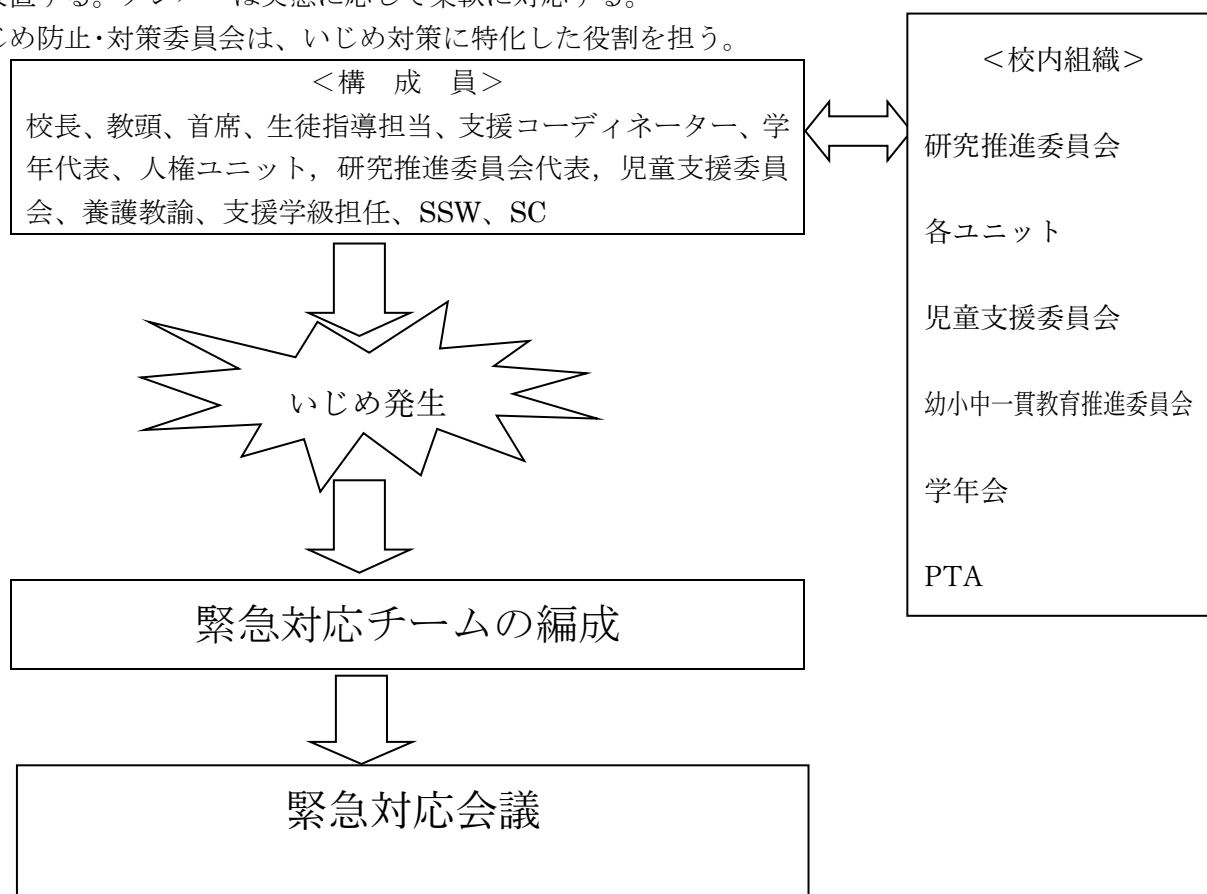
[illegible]置する。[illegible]は実態に応じて柔軟に対応する。
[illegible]じめ防止･対策委員会は、いじめ対策に特化した役割を担う。

<構　成　員>
校長、教頭、首席、生徒指導担当、支援コーディネーター、学年代表、人権ユニット，研究推進委員会代表，児童支援委員会、養護教諭、支援学級担任、SSW、SC

いじめ発生

緊急対応チームの編成

緊急対応会議

<校内組織>
研究推進委員会
各ユニット
児童支援委員会
幼小中一貫教育推進委員会
学年会
PTA